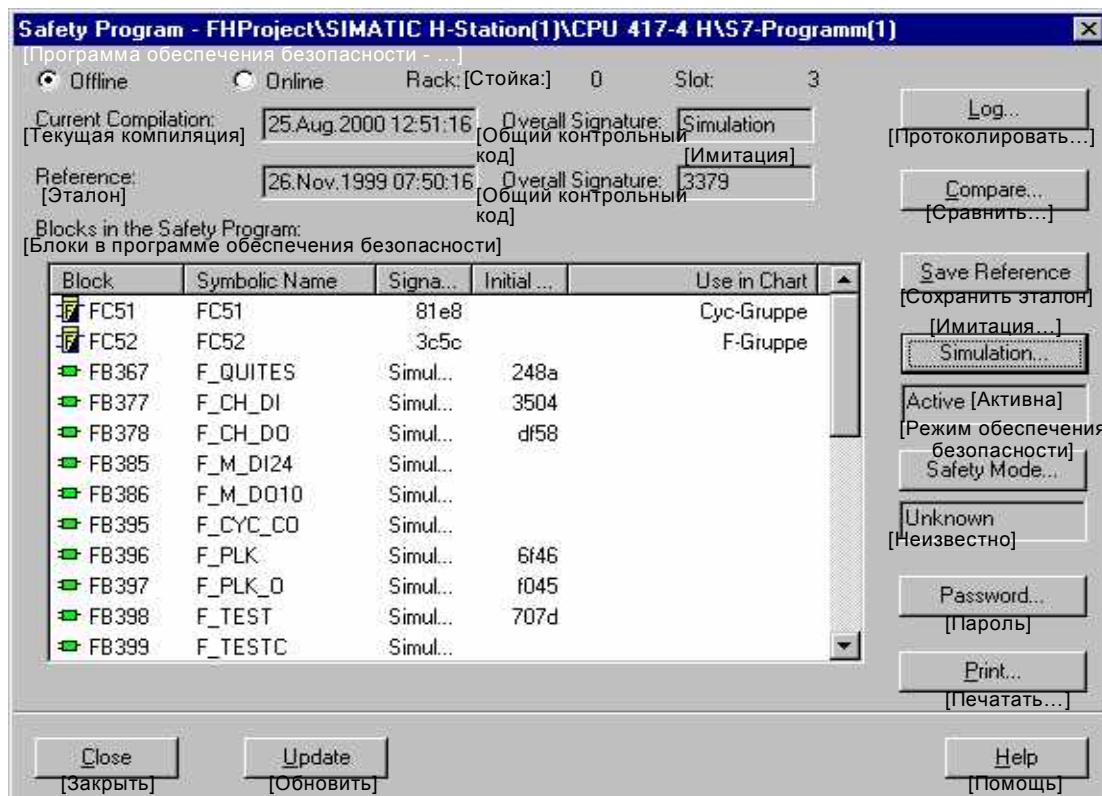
Safety Program - FHProject\SIMATIC H-Station(1)\CPU 417-4 H\S7-Programm(1)
[Программа обеспечения безопасности - ...]

Offline Online Rack: [Стойка:] 0 Slot: 3

Current Compilation: [Текущая компиляция] 25.Aug.2000 12:51:16 Overall Signature: [Общий контрольный код] Simulation [Имитация]

Reference: [Эталон] 26.Nov.1999 07:50:16 Overall Signature: [Общий контрольный код] 3379

Blocks in the Safety Program:
[Блоки в программе обеспечения безопасности]

| Block | Symbolic Name | Signa... | Initial ... | Use in Chart |
|---|---|---|---|---|
| FC51 | FC51 | 81e8 | | Cyc-Gruppe |
| FC52 | FC52 | 3c5c | | F-Gruppe |
| FB367 | F_QUITES | Simul... | 248a | |
| FB377 | F_CH_DI | Simul... | 3504 | |
| FB378 | F_CH_DO | Simul... | df58 | |
| FB385 | F_M_DI24 | Simul... | | |
| FB386 | F_M_DO10 | Simul... | | |
| FB395 | F_CYC_CO | Simul... | | |
| FB396 | F_PLK | Simul... | 6f46 | |
| FB397 | F_PLK_O | Simul... | f045 | |
| FB398 | F_TEST | Simul... | 707d | |
| FB399 | F_TESTC | Simul... | | |

Log... [Протоколировать...]

Compare... [Сравнить...]

Save Reference [Сохранить эталон]

[Имитация...] Simulation...

Active [Активна]

[Режим обеспечения безопасности] Safety Mode...

Unknown [Неизвестно]

Password... [Пароль]

Print... [Печатать...]

Close [Закрыть] Update [Обновить] Help [Помощь]